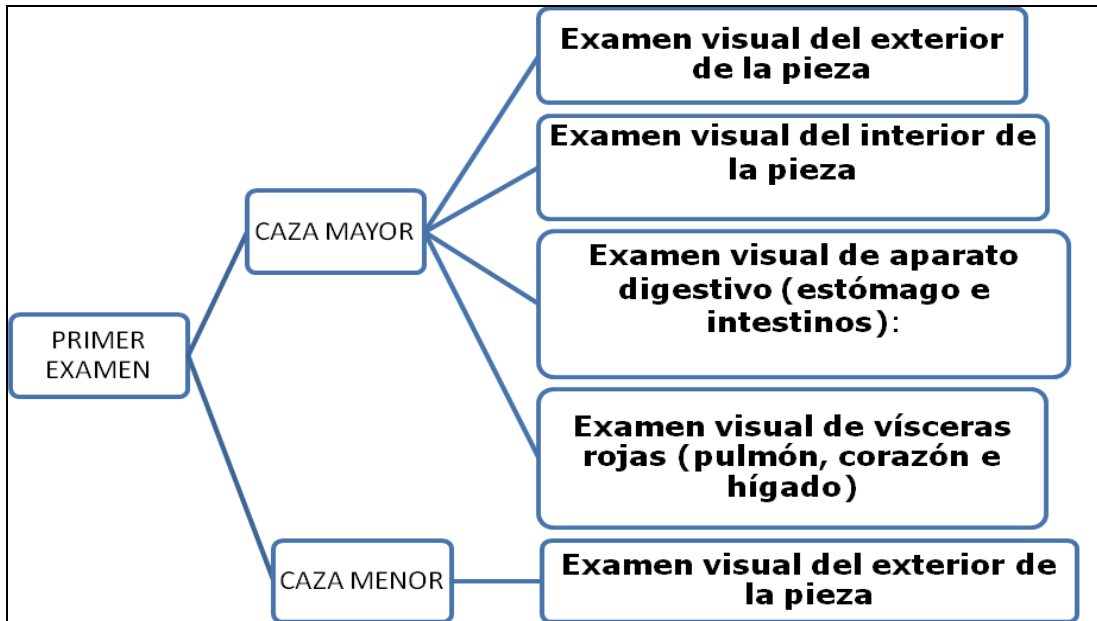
PRIMER EXAMEN

CAZA MAYOR

Examen visual del exterior de la pieza

Examen visual del interior de la pieza

Examen visual de aparato digestivo (estómago e intestinos):

Examen visual de vísceras rojas (pulmón, corazón e hígado)

CAZA MENOR

Examen visual del exterior de la pieza